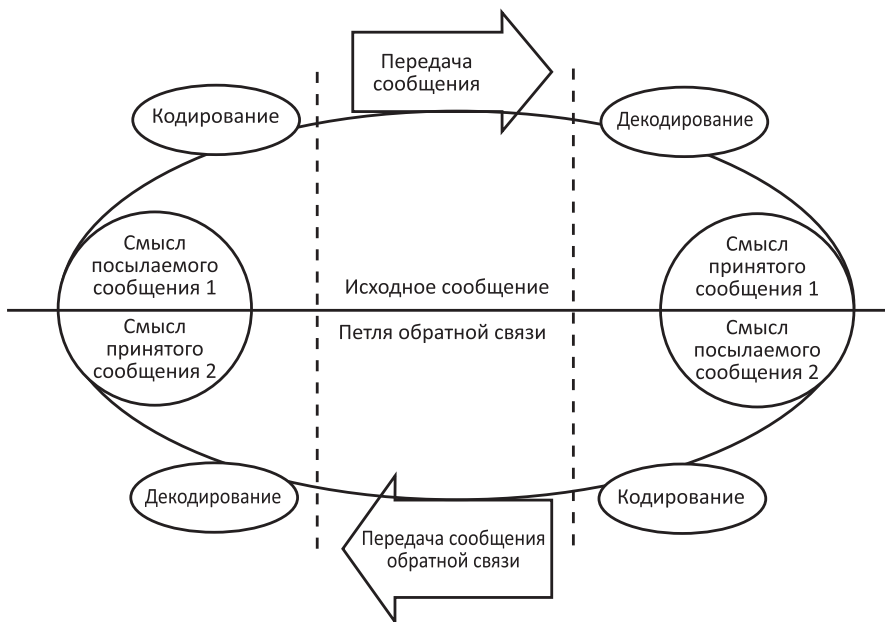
Передача сообщения

Кодирование

Декодирование

Смысл посылаемого сообщения 1

Исходное сообщение

Смысл принятого сообщения 1

Смысл принятого сообщения 2

Петля обратной связи

Смысл посылаемого сообщения 2

Декодирование

Кодирование

Передача сообщения обратной связи